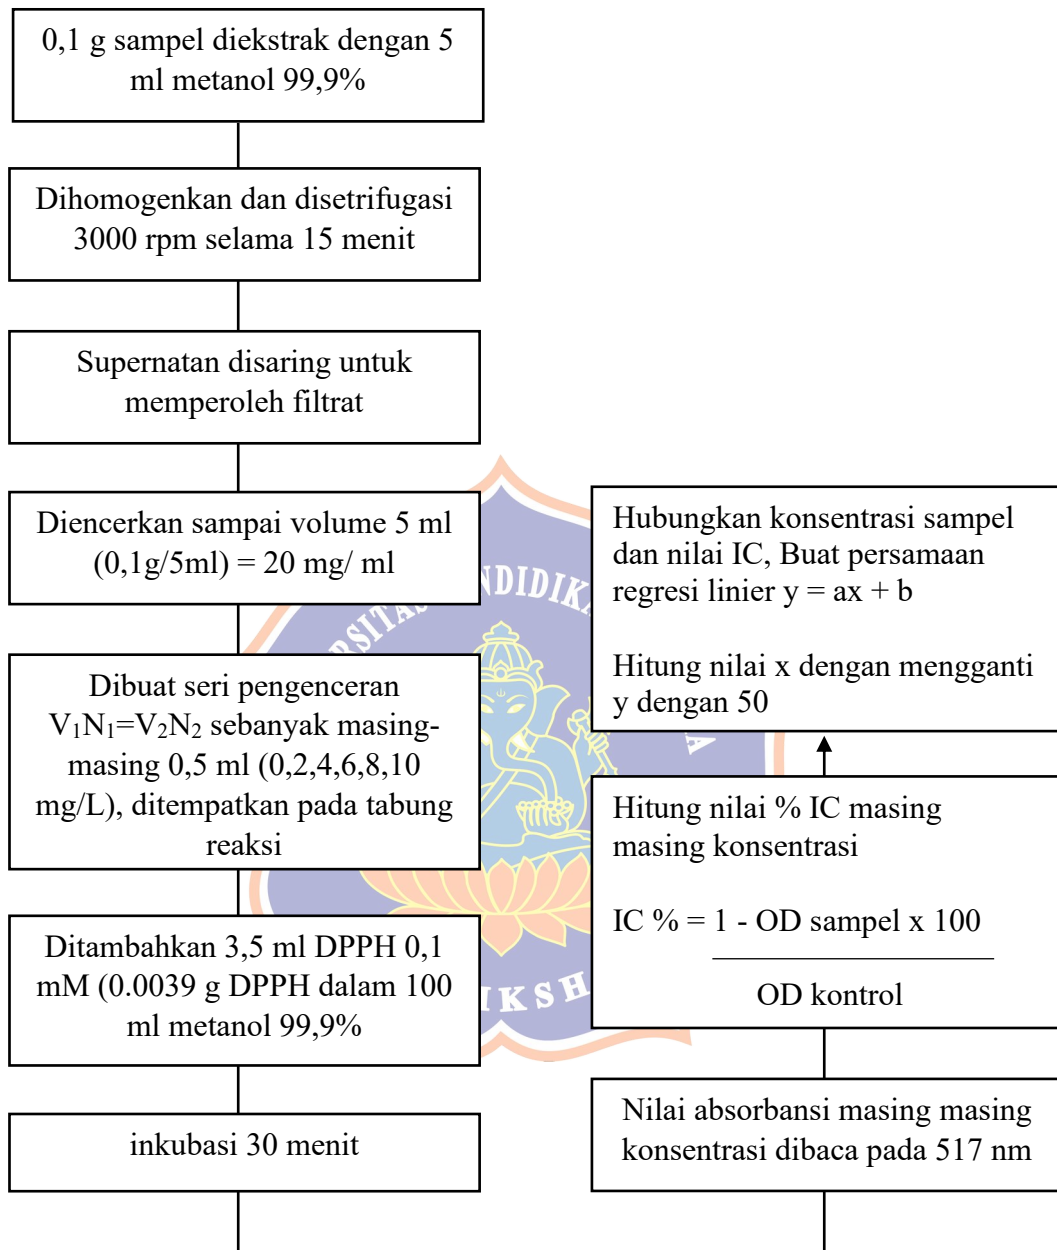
0,1 g sampel diekstrak dengan 5 ml metanol 99,9%

Dihomogenkan dan disetrifugasi 3000 rpm selama 15 menit

Supernatan disaring untuk memperoleh filtrat

Diencerkan sampai volume 5 ml (0,1g/5ml) = 20 mg/ ml

Dibuat seri pengenceran $V_1N_1=V_2N_2$ sebanyak masing-masing 0,5 ml (0,2,4,6,8,10 mg/L), ditempatkan pada tabung reaksi

Ditambahkan 3,5 ml DPPH 0,1 mM (0.0039 g DPPH dalam 100 ml metanol 99,9%

inkubasi 30 menit

Hubungkan konsentrasi sampel dan nilai IC, Buat persamaan regresi linier y = ax + b

Hitung nilai x dengan mengganti y dengan 50

Hitung nilai % IC masing masing konsentrasi

IC % = 1 - $\frac{\text{OD sampel}}{\text{OD kontrol}}$ x 100

Nilai absorbansi masing masing konsentrasi dibaca pada 517 nm

NDIDIK
SITAS
IKSH